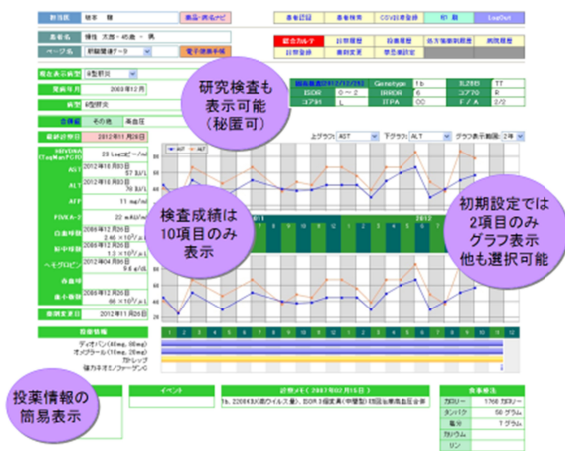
担当医 | 総本 樋 | 施設・病名ナビ

患者名 | 植住 太郎・45歳・男

ページ名 | 肝臓関連データ | 電子健康手帳

患者認証 | 患者検索 | CSV出力登録 | 初期 | LogOut

総合カルテ | 診察履歴 | 投薬履歴 | 各方面関連履歴 | 病院履歴

診察登録 | 書類変更 | 早期退院

現在表示病型 | B型肝炎

発病年月 | 2003年12月

病型 | B型肝炎

合併症 | その他 | 高血圧

最終診察日 | 2012年11月26日

研究検査も表示可能（秘匿可）

| | | Genotype | 1b | IL28B | TT |
|---|---|---|---|---|---|
| ISDR | 0～2 | IRRDR | 6 | コア70 | R |
| コア91 | L | ITPA | CC | FクA | 2 |

上グラフ AST 下グラフ ALT グラフ表示範囲 2年

AST ALT

HBV-DNA (TaqMan PCR) 2.9 Log コピー/ml
AST 2012年10月30日 57 IU/L
ALT 2012年10月30日 70 IU/L
AFP 11 ng/ml
PIVKA-II 22 mAU/ml
白血球数 2009年12月26日 2 ×10³/μL
好中球数 2009年12月26日 1.3 ×10³/μL
ヘモグロビン 2012年04月10日 9.6 g/dL
赤血球
血小板数 2009年12月26日 60 ×10³/μL
体重測定日 2012年11月26日

検査成績は10項目のみ表示

初期設定では2項目のみグラフ表示他も選択可能

2011 2012

投薬情報
ディオバン(40mg, 80mg)
オメプラール(10mg, 20mg)
ガトレップ
強力ネオミノファーゲンC

1 2 3 4 5 6 7 8 9 10 11 12 1 2 3 4 5 6 7 8 9 10 11 12

投薬情報の簡易表示

イベント

診察メモ（2007年02月15日）
1b, 2200KIU/ml(ウイルス量)、ISDR3個変異(中間型)初回治療高血圧合併

食事療法
カロリー 1760 カロリー
タンパク 50 グラム
塩分 7 グラム
カリウム
リン